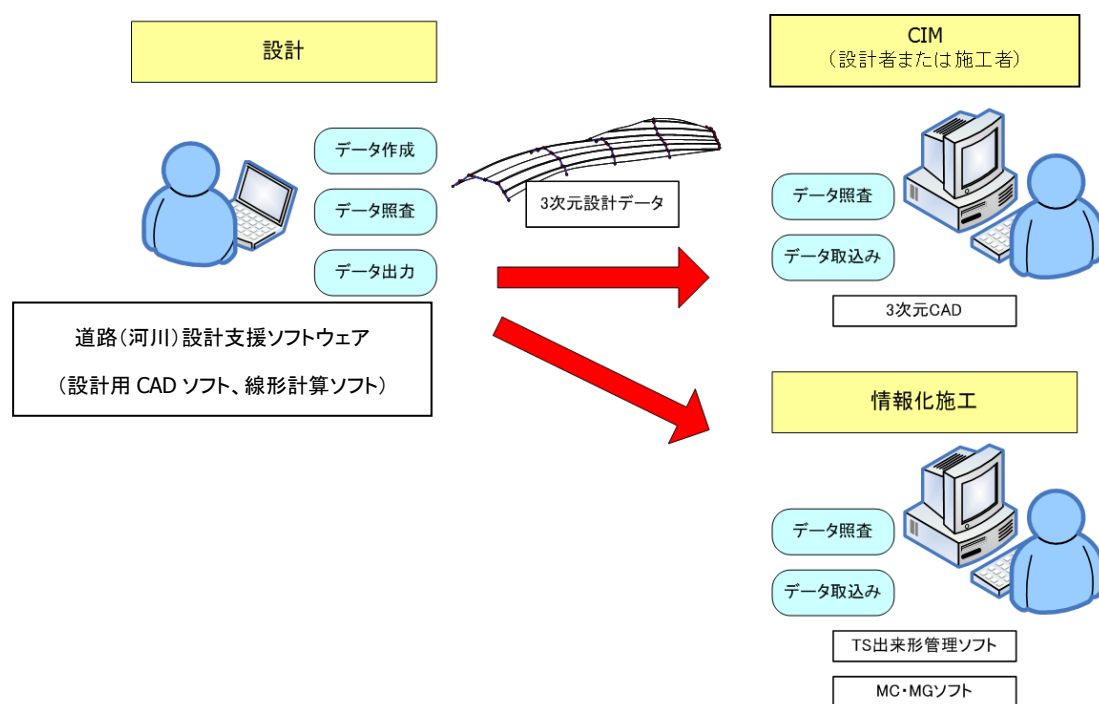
設計

データ作成

データ照査

データ出力

道路(河川)設計支援ソフトウェア

(設計用 CAD ソフト、線形計算ソフト)

3次元設計データ

CIM
(設計者または施工者)

データ照査

データ取込み

3次元CAD

情報化施工

データ照査

データ取込み

TS出来形管理ソフト

MC・MGソフト